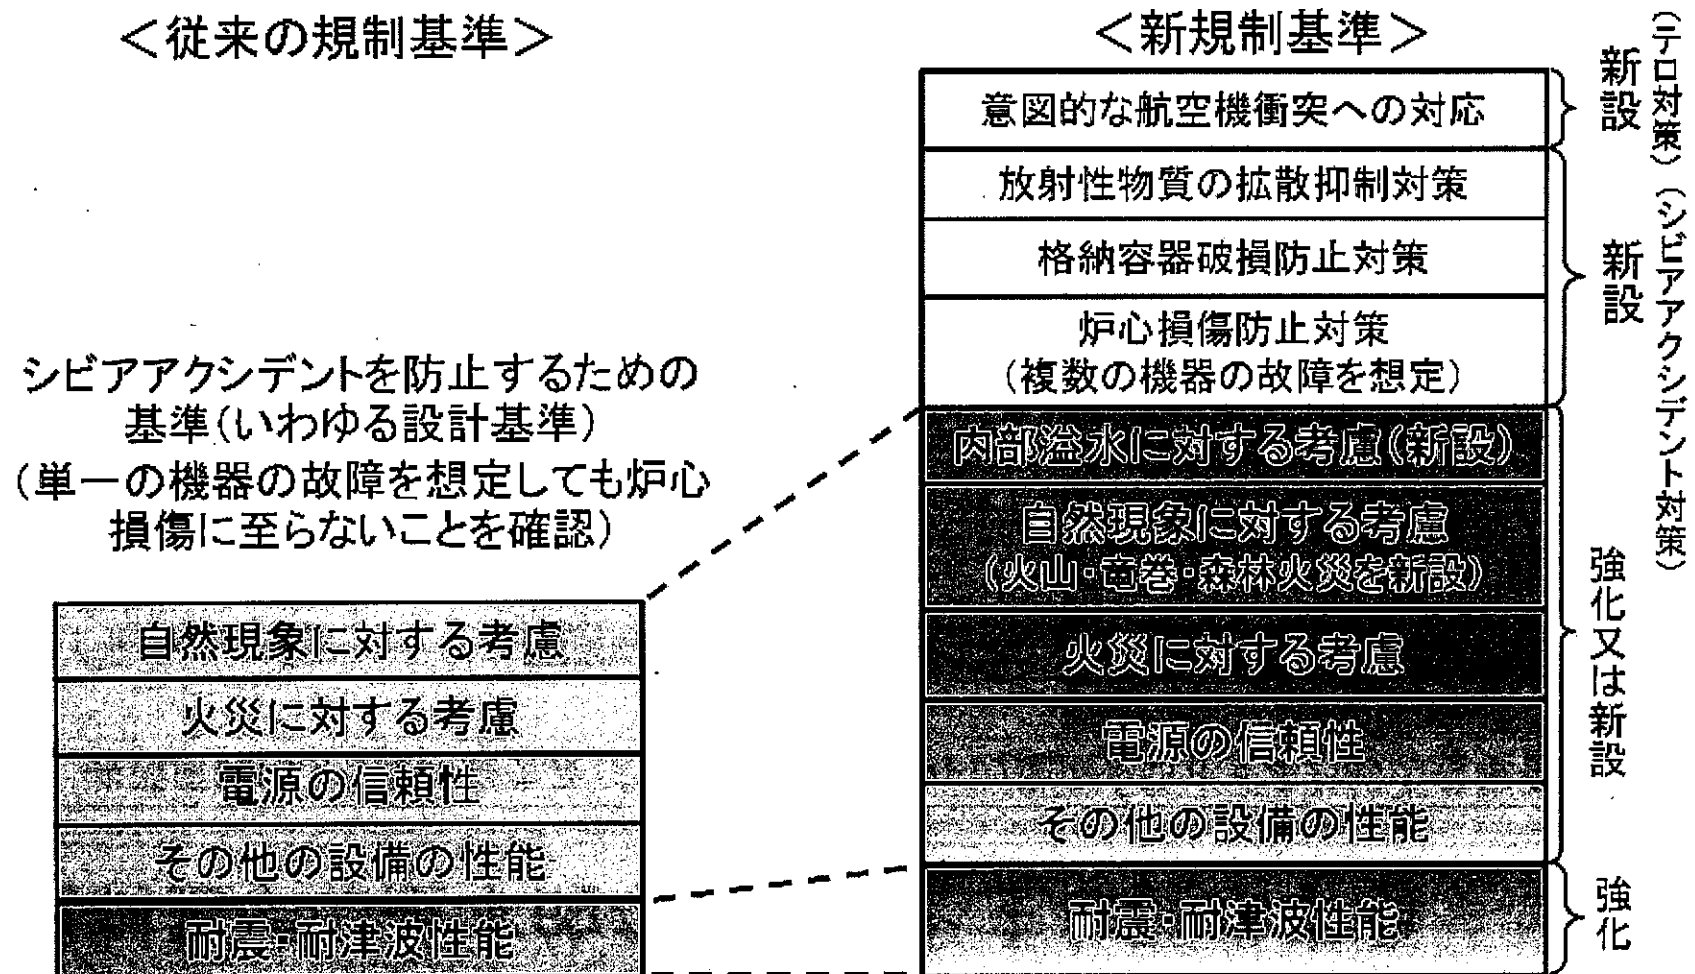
＜従来の規制基準＞

シビアアクシデントを防止するための基準（いわゆる設計基準）
（単一の機器の故障を想定しても炉心損傷に至らないことを確認）

自然現象に対する考慮
火災に対する考慮
電源の信頼性
その他の設備の性能
耐震・耐津波性能

＜新規制基準＞

意図的な航空機衝突への対応
放射性物質の拡散抑制対策
格納容器破損防止対策
炉心損傷防止対策
（複数の機器の故障を想定）
内部溢水に対する考慮（新設）
自然現象に対する考慮
（火山・竜巻・森林火災を新設）
火災に対する考慮
電源の信頼性
その他の設備の性能
耐震・耐津波性能

新設（テロ対策）
新設（シビアアクシデント対策）
強化又は新設
強化